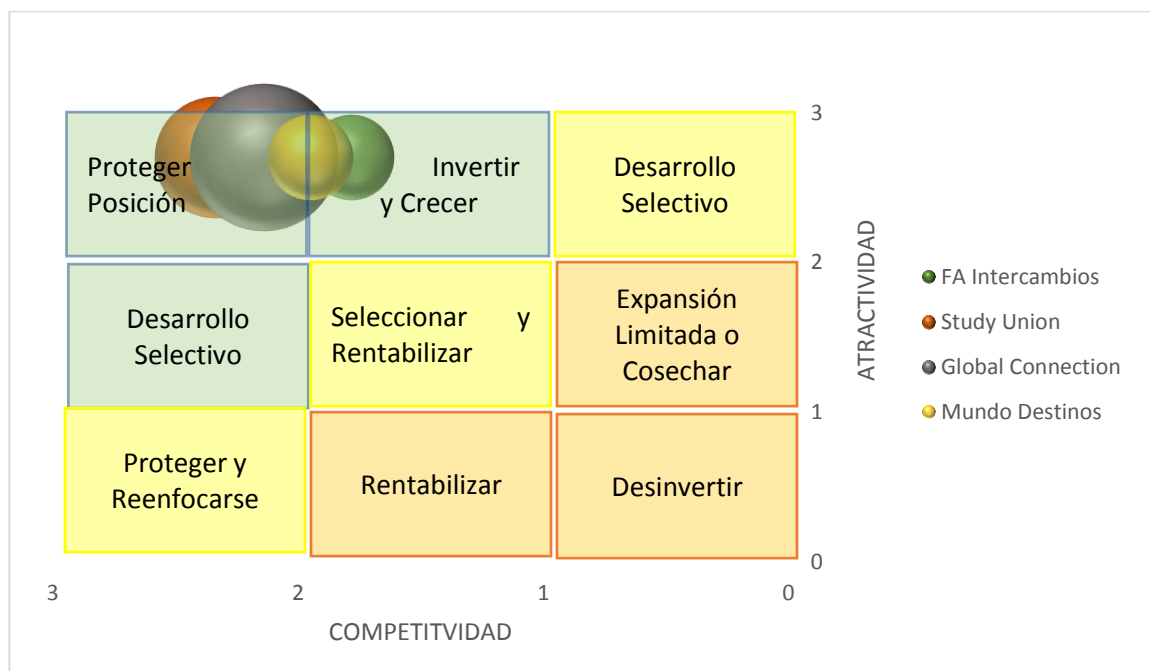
Proteger Posición

Invertir y Crecer

Desarrollo Selectivo

Desarrollo Selectivo

Seleccionar y Rentabilizar

Expansión Limitada o Cosechar

Proteger y Reenfocarse

Rentabilizar

Desinvertir

3
2
1
0

ATRACTIVIDAD

3
2
1
0

COMPETITVIDAD

FA Intercambios
Study Union
Global Connection
Mundo Destinos